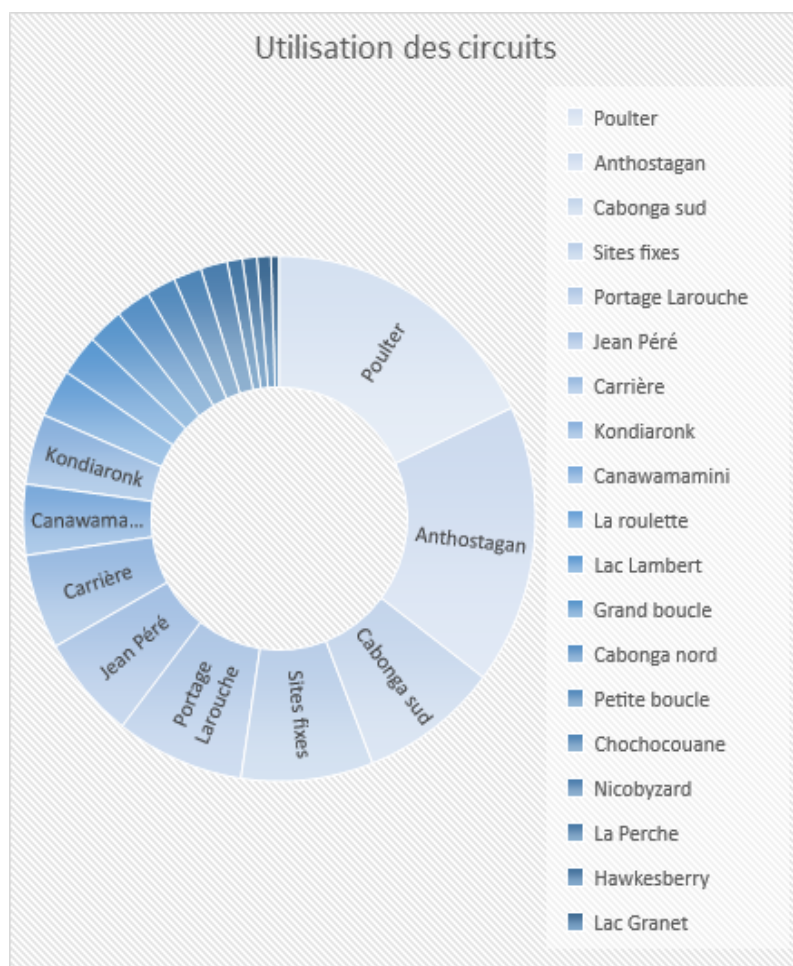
Utilisation des circuits

Poulter
Anthostagan
Cabonga sud
Sites fixes
Portage Larouche
Jean Péré
Carrière
Canawama...
Kondiaronk

Poulter
Anthostagan
Cabonga sud
Sites fixes
Portage Larouche
Jean Péré
Carrière
Kondiaronk
Canawamamini
La roulette
Lac Lambert
Grand boucle
Cabonga nord
Petite boucle
Chochocouane
Nicobyzard
La Perche
Hawkesberry
Lac Granet